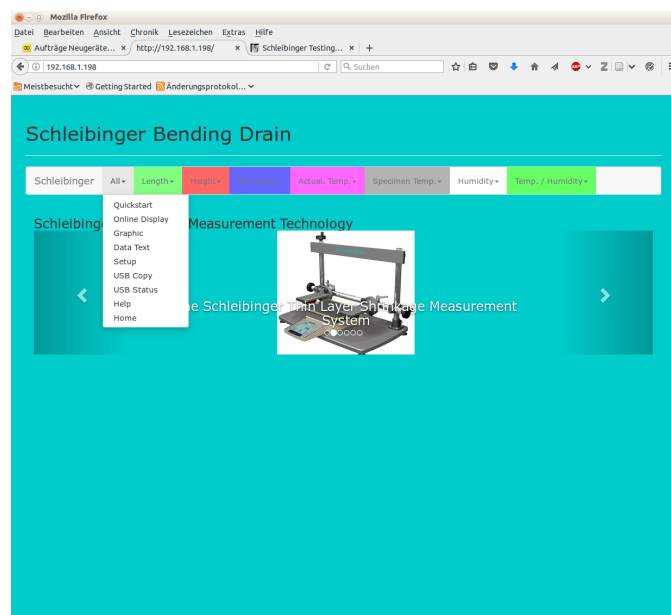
Mozilla Firefox

Datei Bearbeiten Ansicht Chronik Lesezeichen Extras Hilfe

Aufträge Neugeräte... × http://192.168.1.198/ × Schleibinger Testing... × +

192.168.1.198

Suchen

Meistbesucht Getting Started Änderungsprotokol...

Schleibinger Bending Drain

Schleibinger All Length Height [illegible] Actual. Temp. Specimen Temp. Humidity Temp. / Humidity

Schleibinger Measurement Technology

Quickstart
Online Display
Graphic
Data Text
Setup
USB Copy
USB Status
Help
Home

The Schleibinger Thin Layer Shrinkage Measurement System